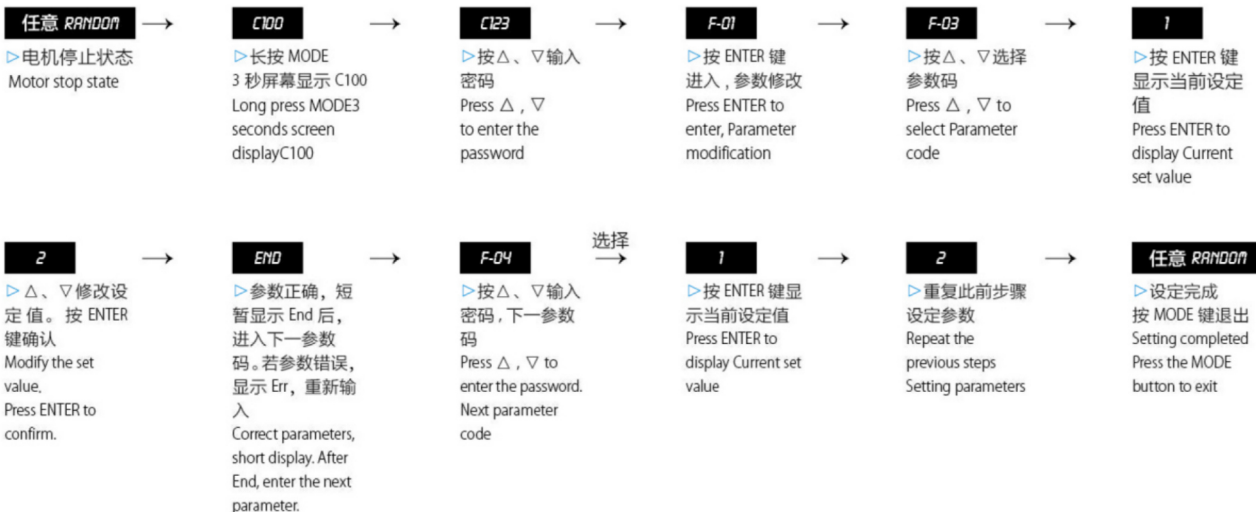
任意 RANDOM →

▷电机停止状态
Motor stop state

C100 →

▷长按 MODE 3 秒屏幕显示 C100
Long press MODE3 seconds screen displayC100

C123 →

▷按△、▽输入密码
Press △ , ▽ to enter the password

F-01 →

▷按 ENTER 键进入，参数修改
Press ENTER to enter, Parameter modification

F-03 →

▷按△、▽选择参数码
Press △ , ▽ to select Parameter code

1

▷按 ENTER 键显示当前设定值
Press ENTER to display Current set value

2 →

▷△、▽修改设定 值。按 ENTER 键确认
Modify the set value.
Press ENTER to confirm.

END →

▷参数正确，短暂显示 End 后，进入下一参数码。若参数错误，显示 Err，重新输入
Correct parameters, short display. After End, enter the next parameter.

F-04 选择 →

▷按△、▽输入密码，下一参数码
Press △ , ▽ to enter the password. Next parameter code

1 →

▷按 ENTER 键显示当前设定值
Press ENTER to display Current set value

2 →

▷重复此前步骤设定参数
Repeat the previous steps Setting parameters

任意 RANDOM

▷设定完成
按 MODE 键退出
Setting completed
Press the MODE button to exit